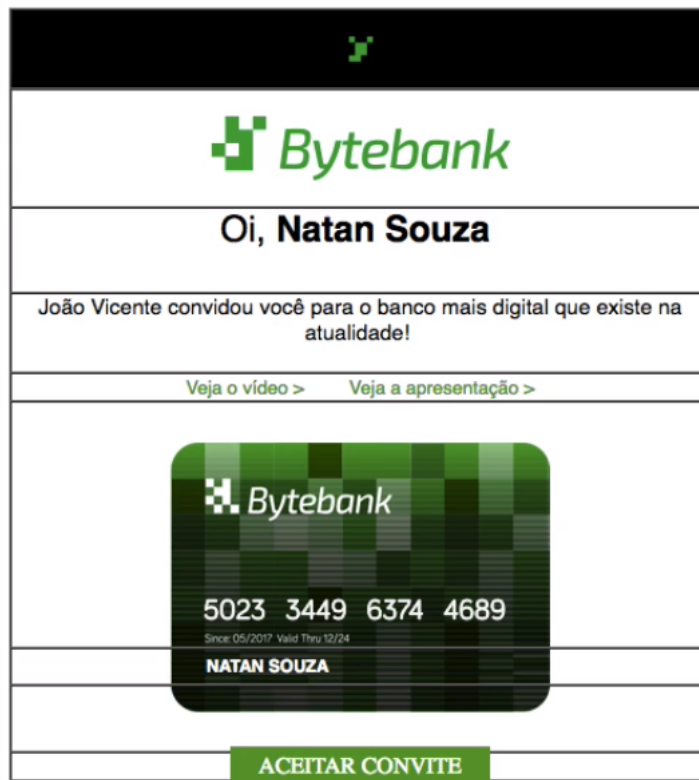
Bytebank

Oi, **Natan Souza**

João Vicente convidou você para o banco mais digital que existe na atualidade!

Veja o vídeo > Veja a apresentação >

Bytebank

5023 3449 6374 4689

Since: 05/2017 Valid Thru 12/24

NATAN SOUZA

ACEITAR CONVITE